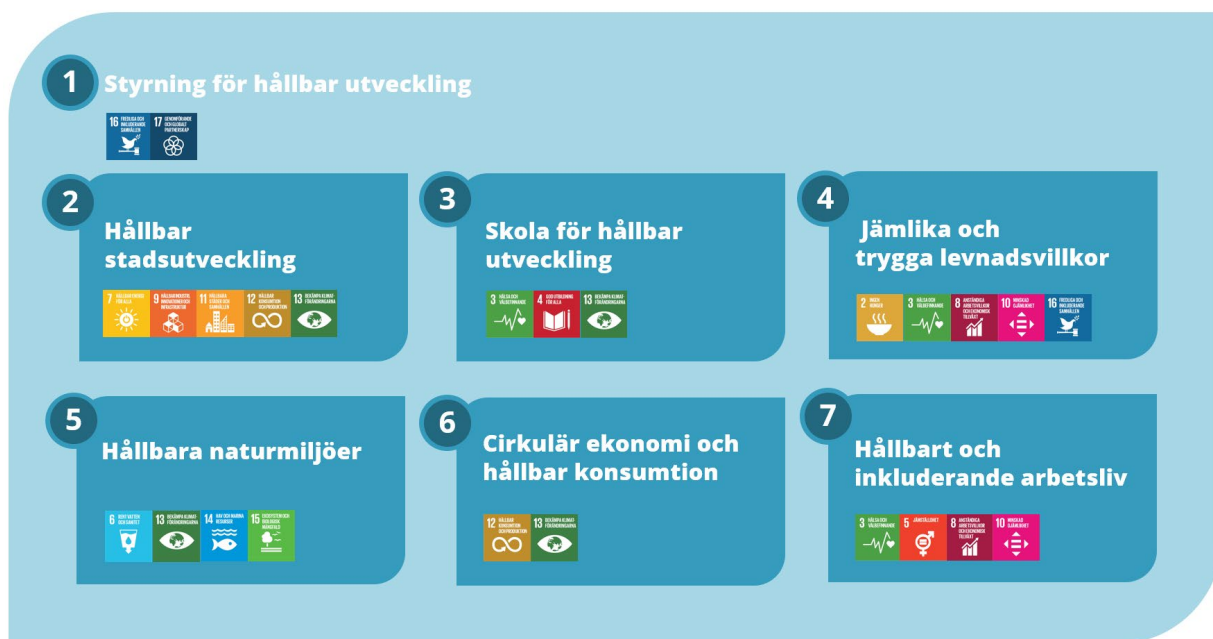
1 Styrning för hållbar utveckling

16 FREDLIGA OCH INKLUDERANDE SAMHÄLLEN 17 GENOMFÖRANDE OCH GLOBALT PARTNERSKAP

2 Hållbar stadsutveckling

7 HÅLLBAR ENERGI FÖR ALLA 9 HÅLLBAR INDUSTRI, INNOVATIONER OCH INFRASTRUKTUR 11 HÅLLBARA STÄDER OCH SAMHÄLLEN 12 HÅLLBAR KONSUMTION OCH PRODUKTION 13 BEKÄMPA KLIMATFÖRÄNDRINGARNA

3 Skola för hållbar utveckling

3 HÄLSA OCH VÄLBEFINNANDE 4 GOD UTBILDNING FÖR ALLA 13 BEKÄMPA KLIMATFÖRÄNDRINGARNA

4 Jämlika och trygga levnadsvillkor

2 INGEN HUNGER 3 HÄLSA OCH VÄLBEFINNANDE 8 ANSTÄNDIGA ARBETSVILLKOR OCH EKONOMISK TILLVÄXT 10 MINSKAD OJÄMLIKHET 16 FREDLIGA OCH INKLUDERANDE SAMHÄLLEN

5 Hållbara naturmiljöer

6 RENT VATTEN OCH SANITET 13 BEKÄMPA KLIMATFÖRÄNDRINGARNA 14 HAV OCH MARINA RESURSER 15 EKOSYSTEM OCH BIOLOGISK MÅNGFALD

6 Cirkulär ekonomi och hållbar konsumtion

12 HÅLLBAR KONSUMTION OCH PRODUKTION 13 BEKÄMPA KLIMATFÖRÄNDRINGARNA

7 Hållbart och inkluderande arbetsliv

3 HÄLSA OCH VÄLBEFINNANDE 5 JÄMSTÄLLDHET 8 ANSTÄNDIGA ARBETSVILLKOR OCH EKONOMISK TILLVÄXT 10 MINSKAD OJÄMLIKHET